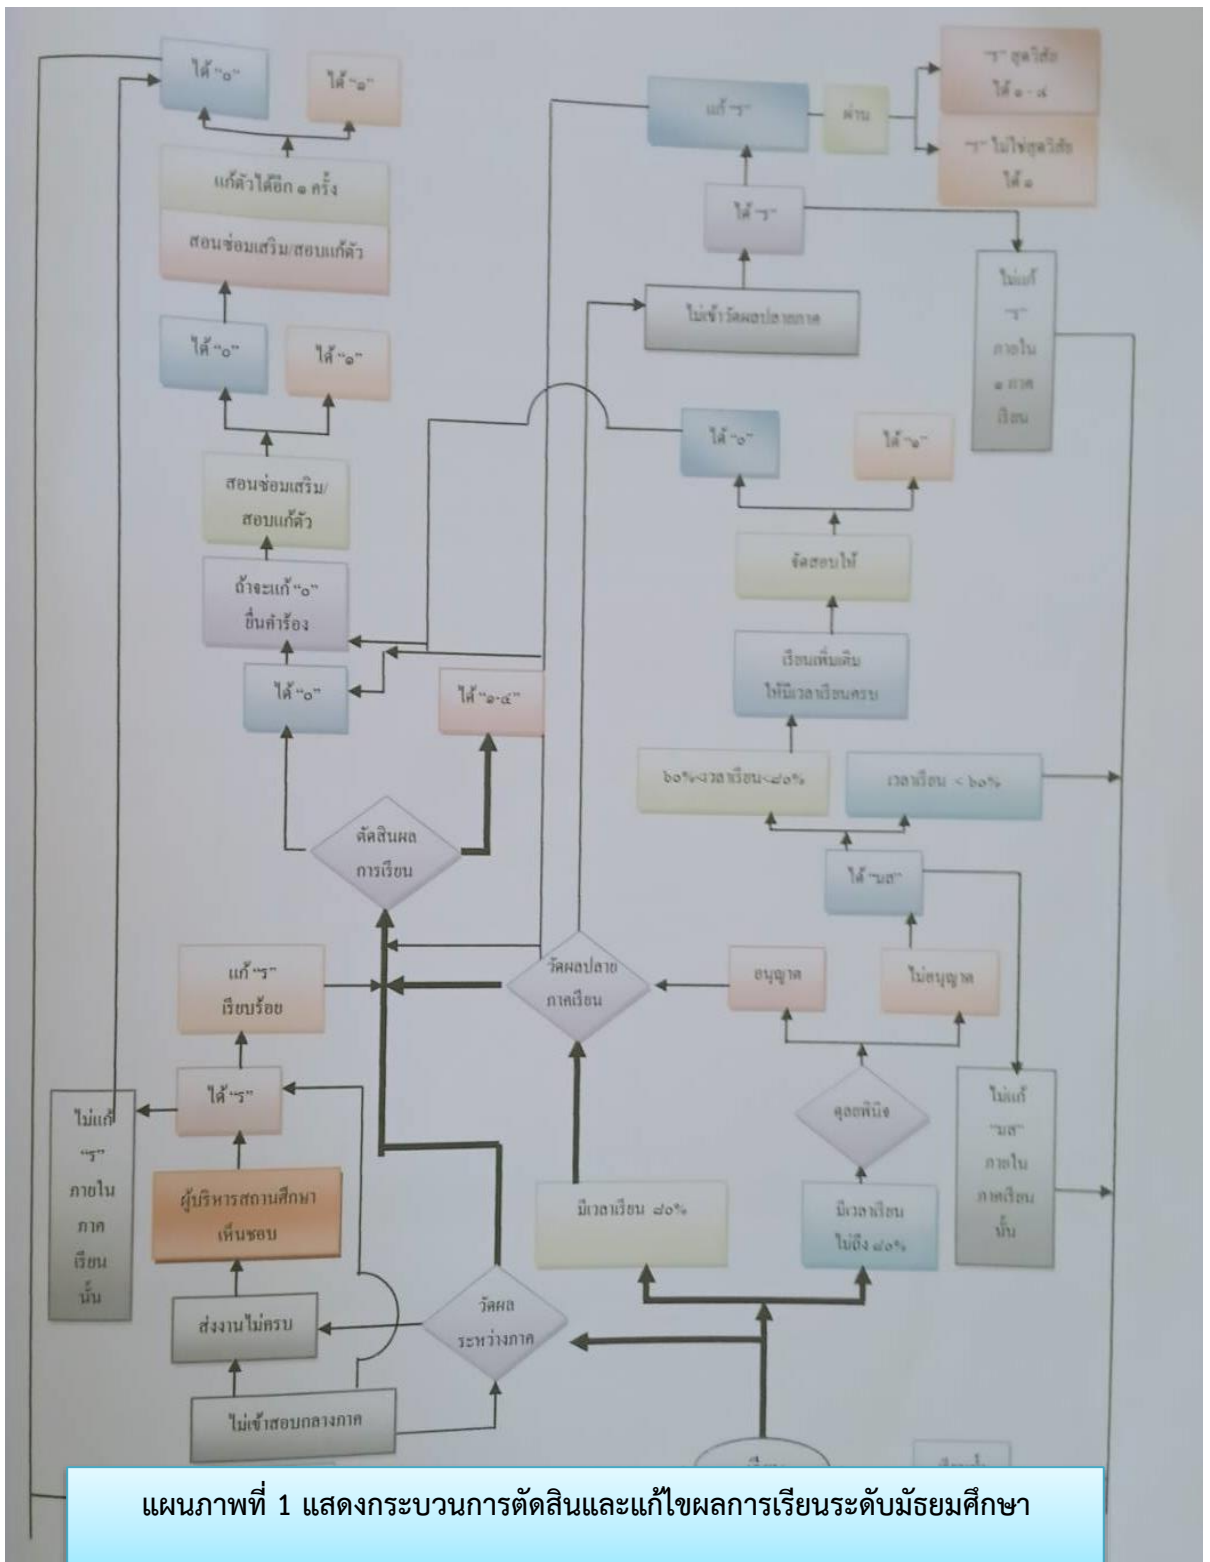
ได้ "๐"

ได้ "๑"

แก้ตัวได้อีก ๑ ครั้ง

สอนซ่อมเสริม/สอบแก้ตัว

ได้ "๐"

ได้ "๑"

สอนซ่อมเสริม/ สอบแก้ตัว

ถ้าจะแก้ "๐" ยื่นคำร้อง

ได้ "๐"

ได้ "๑-๔"

ตัดสินผล การเรียน

แก้ "ร" เรียบร้อย

ได้ "ร"

ไม่แก้ "ร" ภายใน ภาค เรียน นั้น

ผู้บริหารสถานศึกษา เห็นชอบ

ส่งงานไม่ครบ

ไม่เข้าสอบกลางภาค

วัดผล ระหว่างภาค

วัดผลปลาย ภาคเรียน

มีเวลาเรียน ๘๐%

มีเวลาเรียน ไม่ถึง ๘๐%

ดุลยพินิจ

อนุญาต

ไม่อนุญาต

ไม่แก้ "มส" ภายใน ภาคเรียน นั้น

ได้ "มส"

๖๐%≤เวลาเรียน<๘๐%

เวลาเรียน < ๖๐%

เรียนเพิ่มเติม ให้มีเวลาเรียนครบ

จัดสอบให้

ได้ "๐"

ได้ "๑"

ไม่เข้าวัดผลปลายภาค

ได้ "ร"

แก้ "ร"

ผ่าน

"ร" สุดวิสัย ได้ ๑ - ๔

"ร" ไม่ใช่สุดวิสัย ได้ ๑

ไม่แก้ "ร" ภายใน ๑ ภาค เรียน

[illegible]

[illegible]

แผนภาพที่ 1 แสดงกระบวนการตัดสินและแก้ไขผลการเรียนระดับมัธยมศึกษา